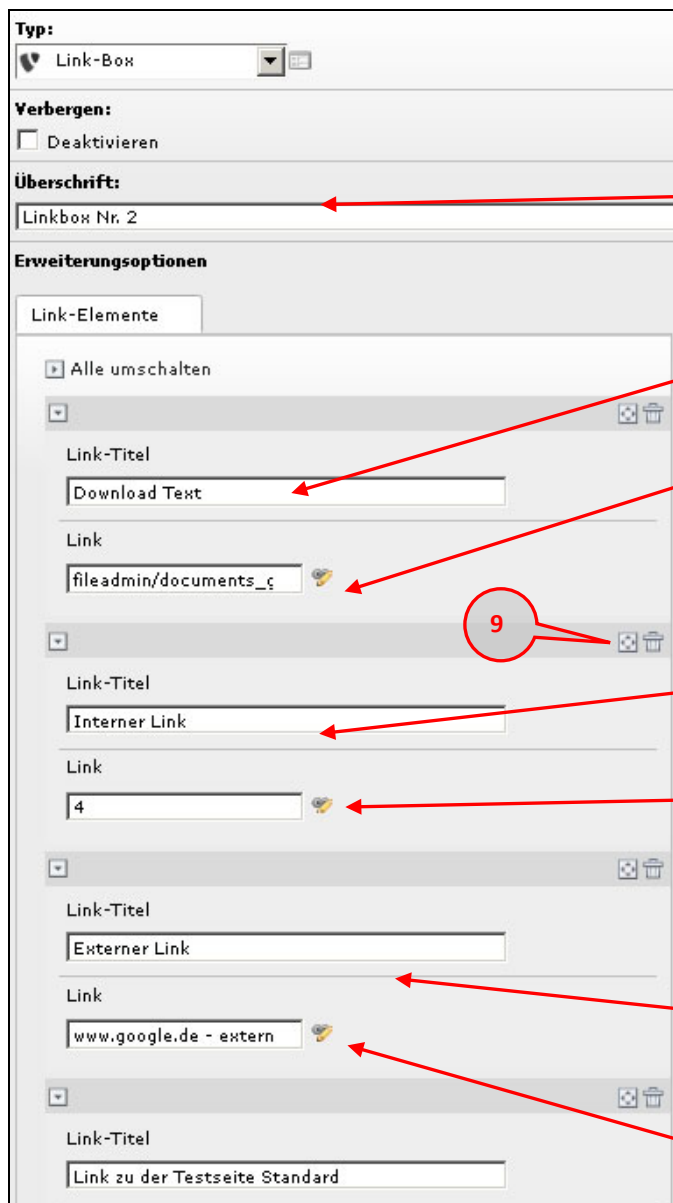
Typ:
Link-Box

Verbergen:
Deaktivieren

Überschrift:
Linkbox Nr. 2

Erweiterungsoptionen

Link-Elemente

Alle umschalten

Link-Titel
Download Text

Link
fileadmin/documents_ç

9

Link-Titel
Interner Link

Link
4

Link-Titel
Externer Link

Link
www.google.de - extern

Link-Titel
Link zu der Testseite Standard